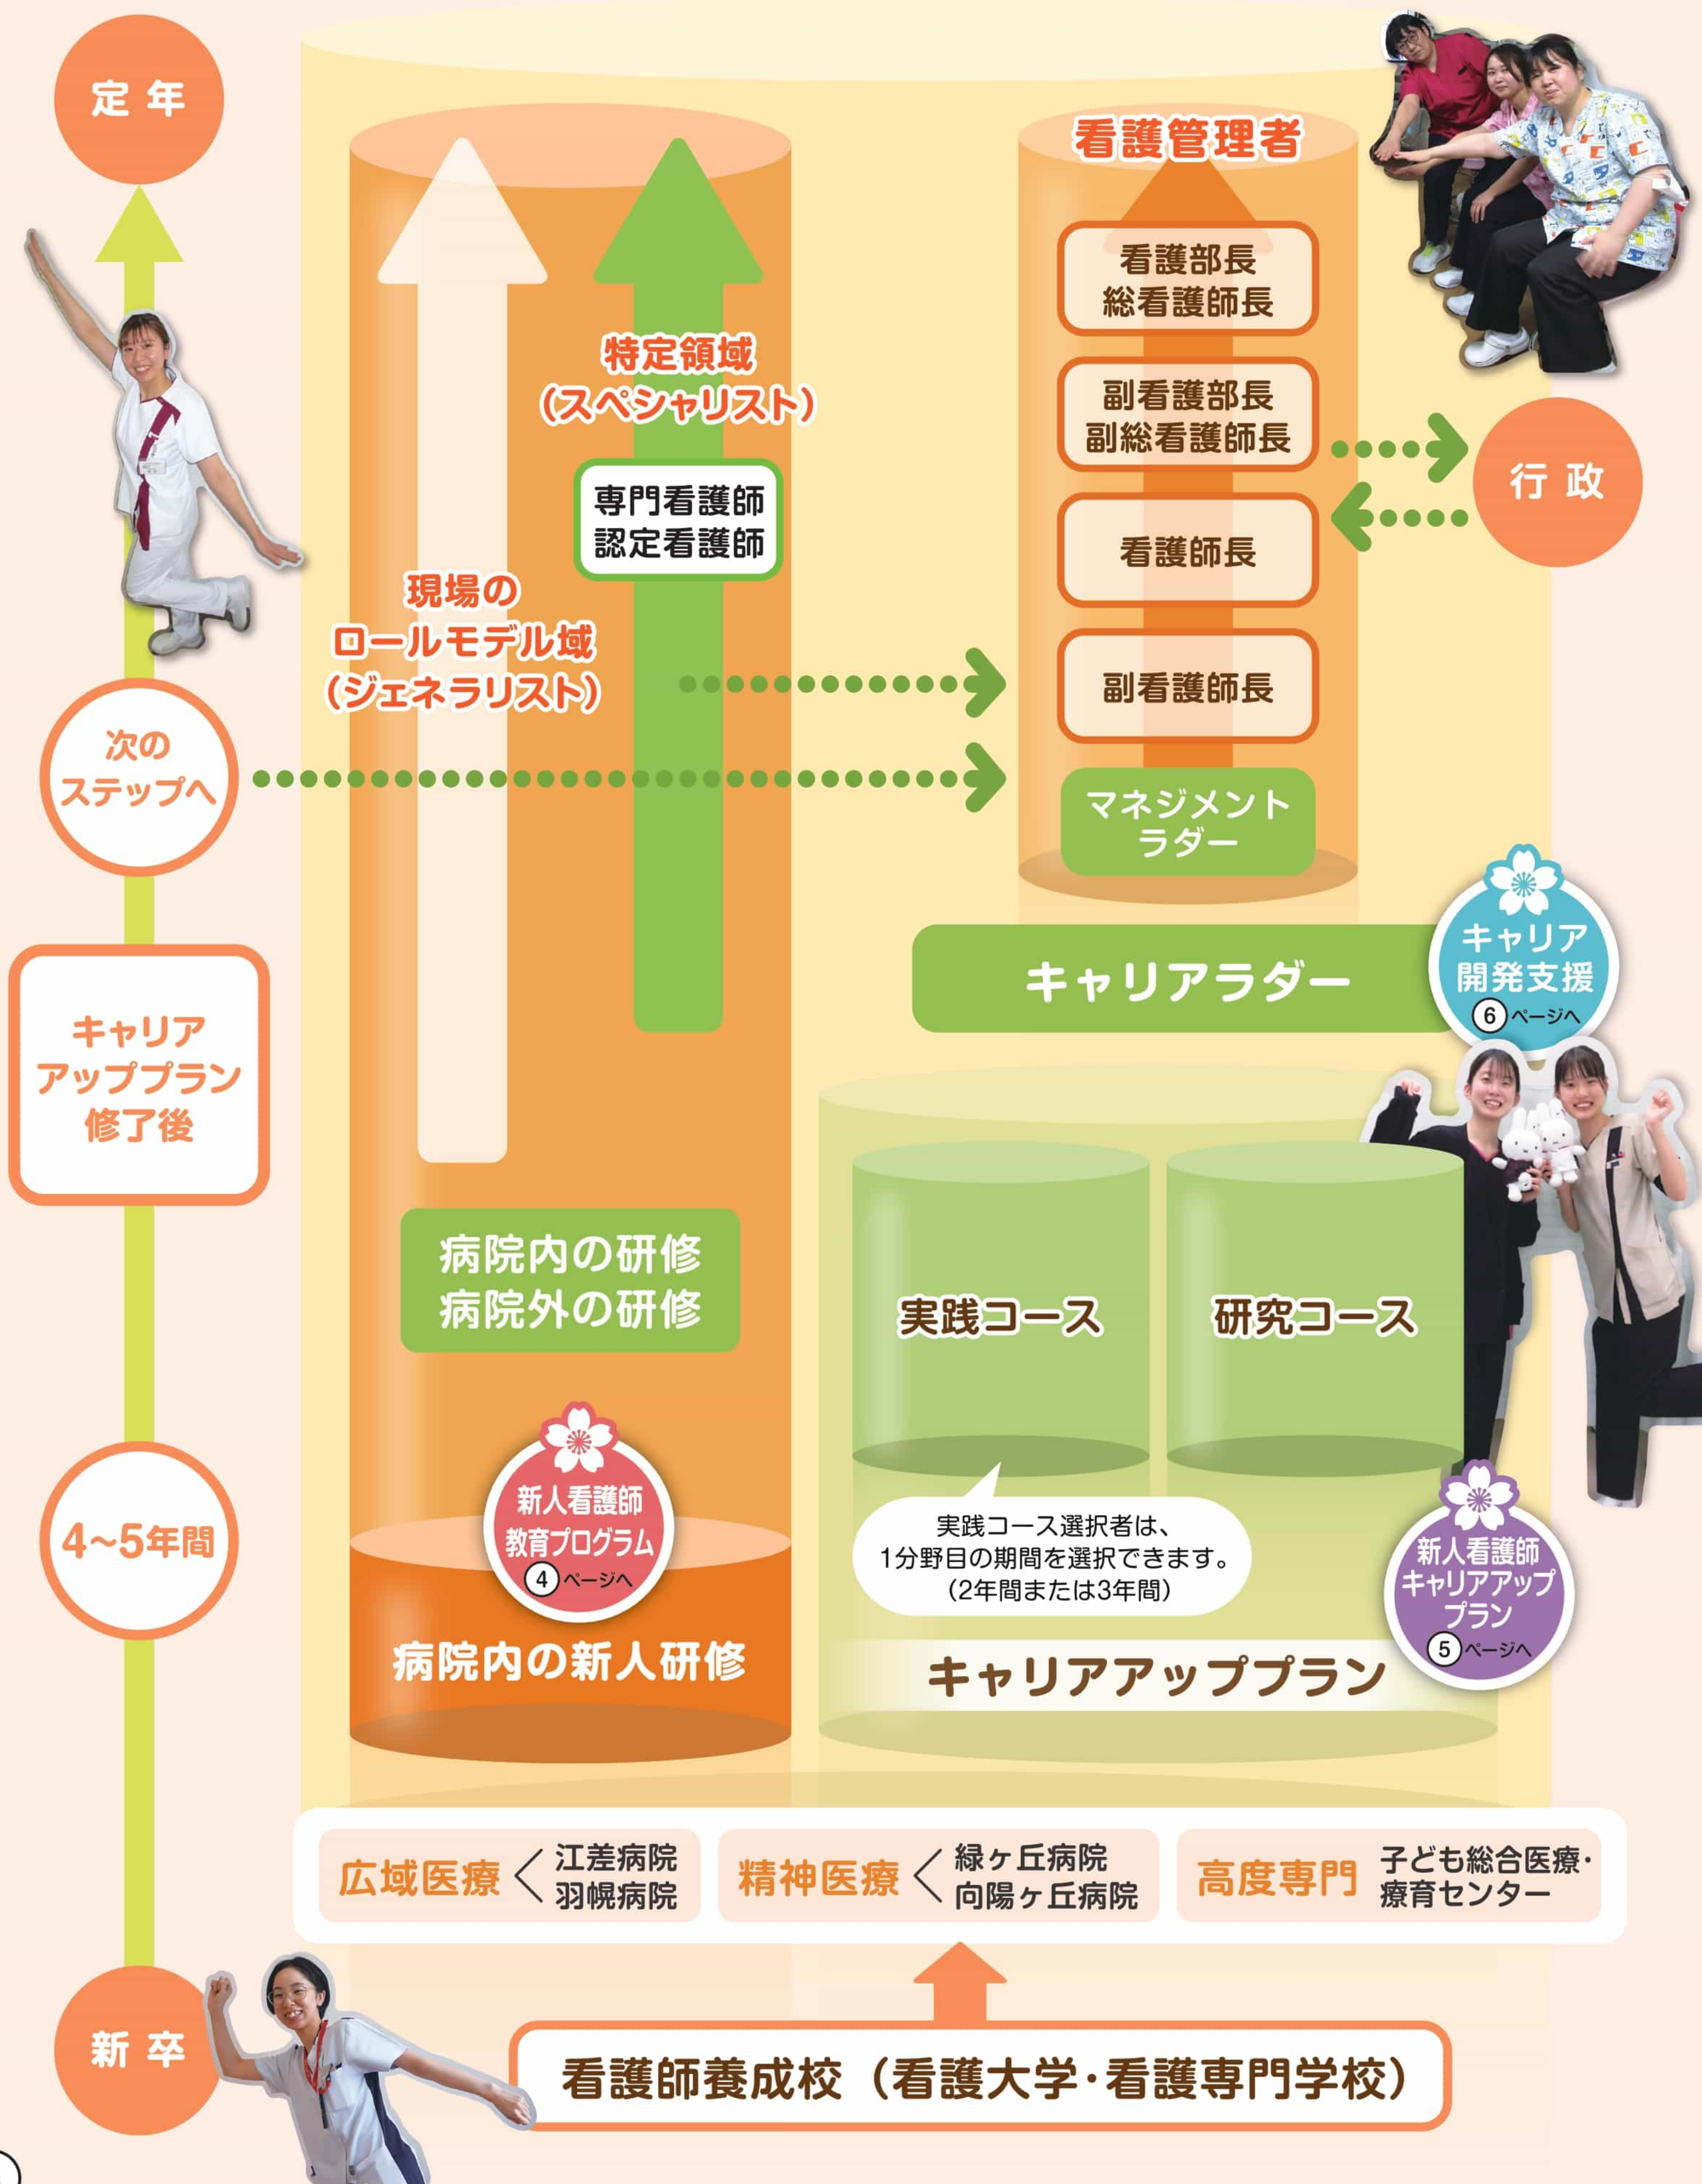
定年

次のステップへ

キャリアアッププラン修了後

4~5年間

新卒

特定領域（スペシャリスト）

専門看護師
認定看護師

現場のロールモデル域（ジェネラリスト）

看護管理者

看護部長
総看護師長

副看護部長
副総看護師長

看護師長

副看護師長

マネジメントラダー

行政

キャリアラダー

キャリア開発支援
6 ページへ

病院内の研修
病院外の研修

実践コース

研究コース

新人看護師教育プログラム
4 ページへ

実践コース選択者は、1分野目の期間を選択できます。（2年間または3年間）

新人看護師キャリアアッププラン
5 ページへ

病院内の新人研修

キャリアアッププラン

広域医療 < 江差病院 羽幌病院

精神医療 < 緑ヶ丘病院 向陽ヶ丘病院

高度専門 子ども総合医療・療育センター

看護師養成校（看護大学・看護専門学校）